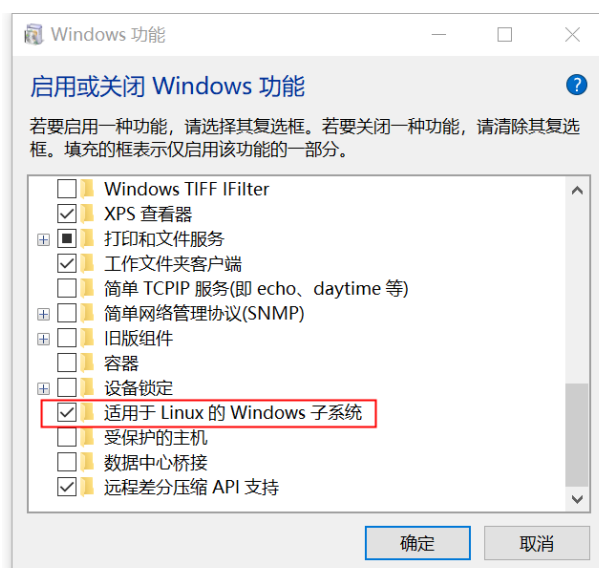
Windows 功能

启用或关闭 Windows 功能

若要启用一种功能，请选择其复选框。若要关闭一种功能，请清除其复选框。填充的框表示仅启用该功能的一部分。

Windows TIFF IFilter
XPS 查看器
打印和文件服务
工作文件夹客户端
简单 TCPIP 服务(即 echo、daytime 等)
简单网络管理协议(SNMP)
旧版组件
容器
设备锁定
适用于 Linux 的 Windows 子系统
受保护的主机
数据中心桥接
远程差分压缩 API 支持

确定
取消